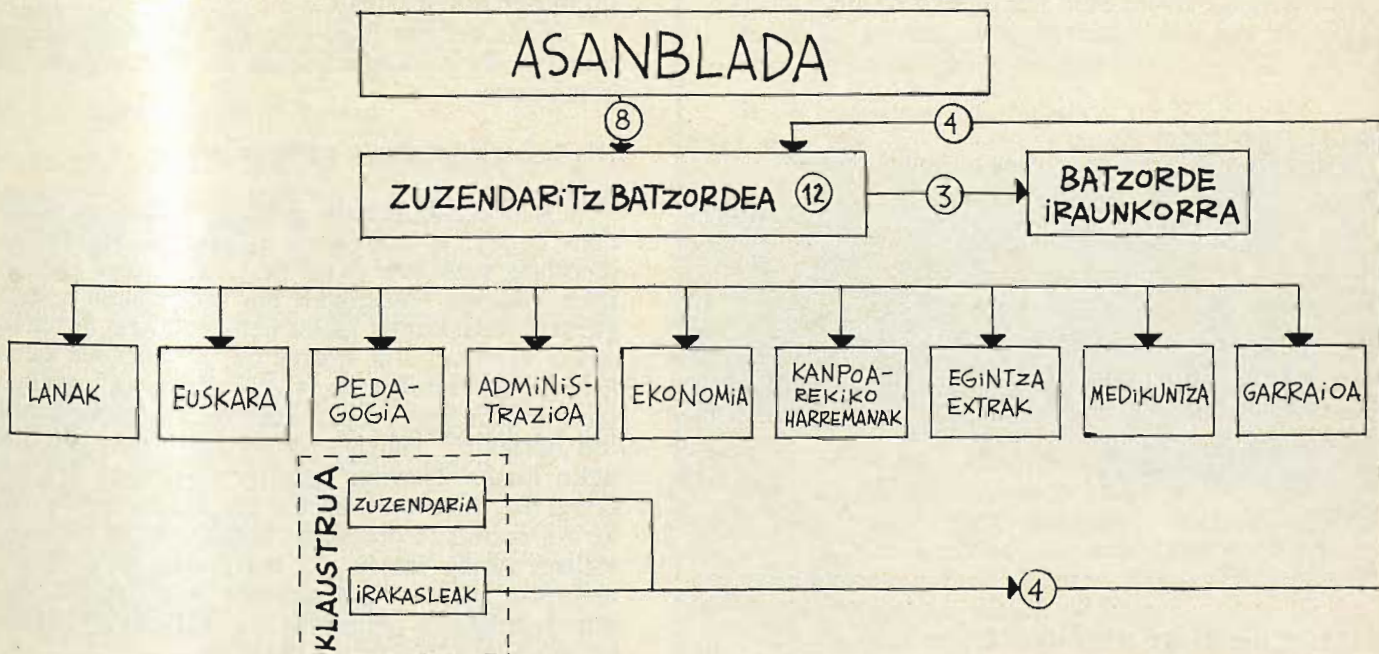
ASANBLADA

8

4

ZUZENDARiTZ BATZORDEA 12

3

BATZORDE iRAUNKORRA

LANAK

EUSKARA

PEDAGOGiA

ADMINISTRAZIOA

EKONOMiA

KANPOAREKIKO HARREMANAK

EGINTZA EXTRAK

MEDiKUNTZA

GARRAiOA

KLAUSTRUA

ZUZENDARiA

iRAKASLEAK

4